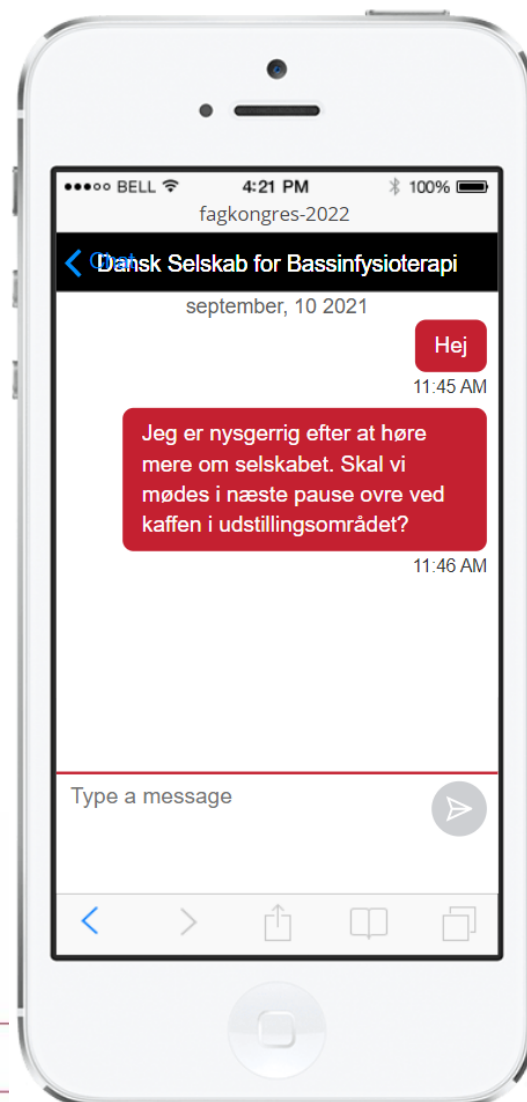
●●●○○ BELL 4:21 PM 100%
fagkongres-2022

Chat Dansk Selskab for Bassinfysioterapi

september, 10 2021

Hej
11:45 AM

Jeg er nysgerrig efter at høre mere om selskabet. Skal vi mødes i næste pause ovre ved kaffen i udstillingsområdet?
11:46 AM

Type a message